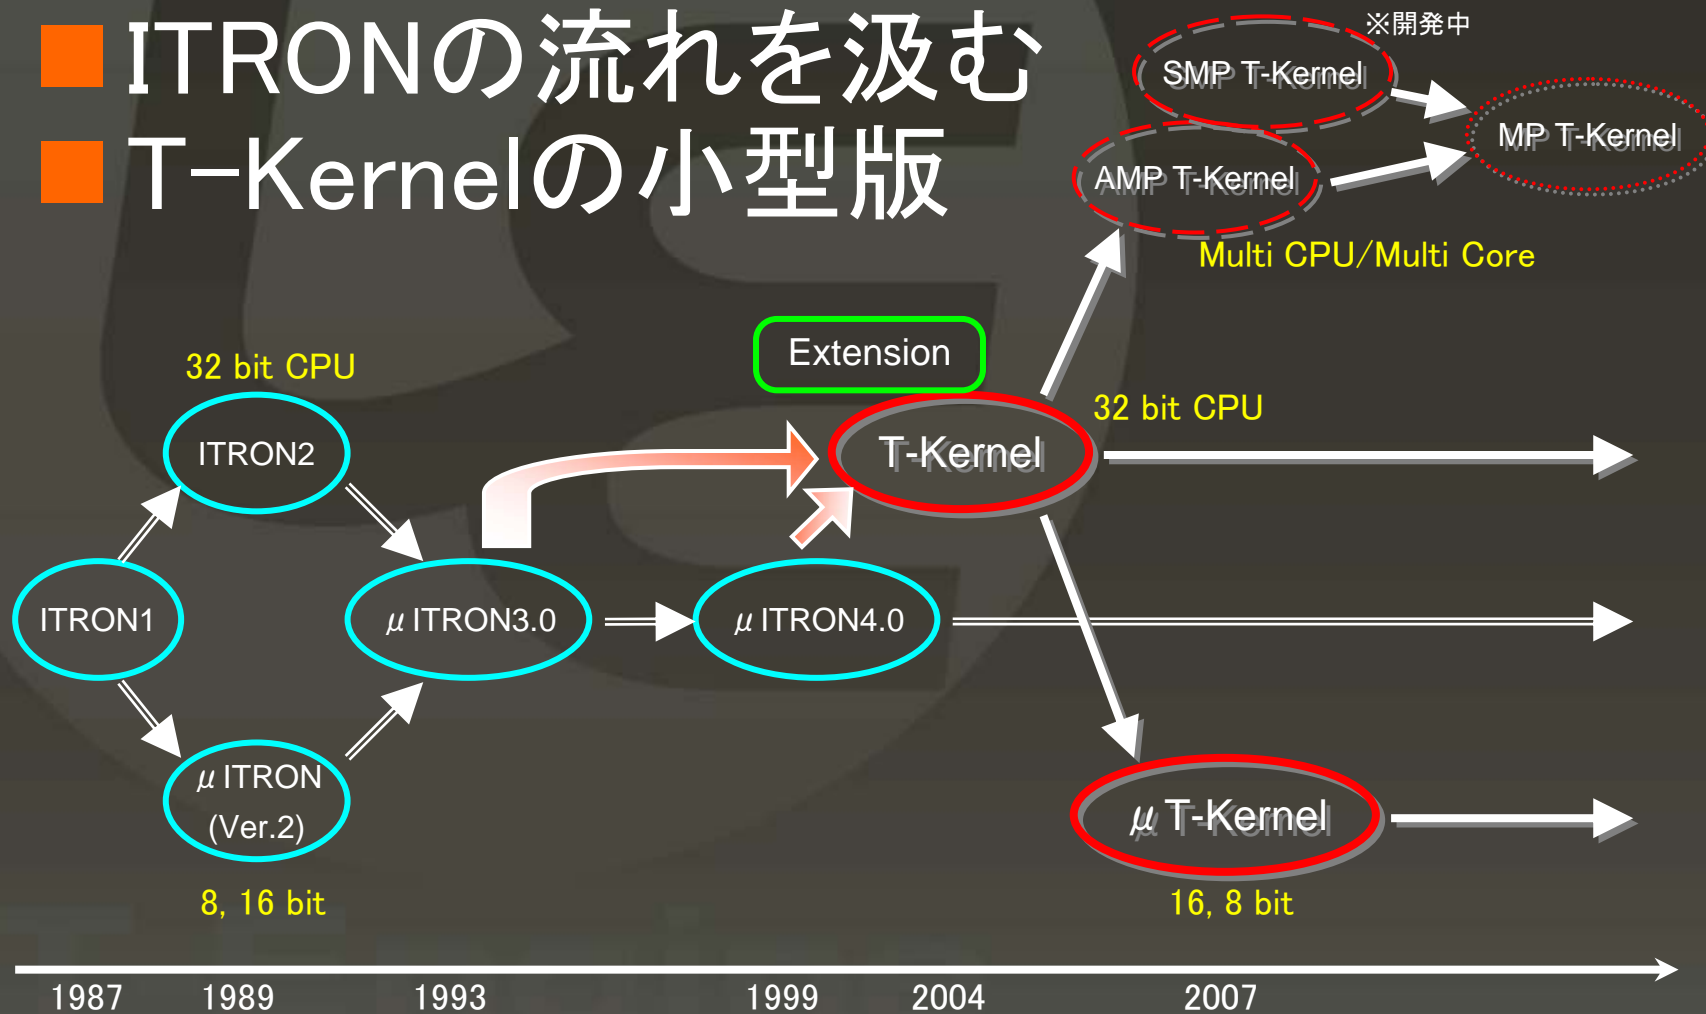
■ITRONの流れを汲む
■T-Kernelの小型版

※開発中
SMP T-Kernel
MP T-Kernel
AMP T-Kernel
Multi CPU/Multi Core

Extension
32 bit CPU
ITRON2
T-Kernel
32 bit CPU
ITRON1
$\mu$ ITRON3.0
$\mu$ ITRON4.0
$\mu$ ITRON (Ver.2)
$\mu$ T-Kernel
8, 16 bit
16, 8 bit

1987 1989 1993 1999 2004 2007